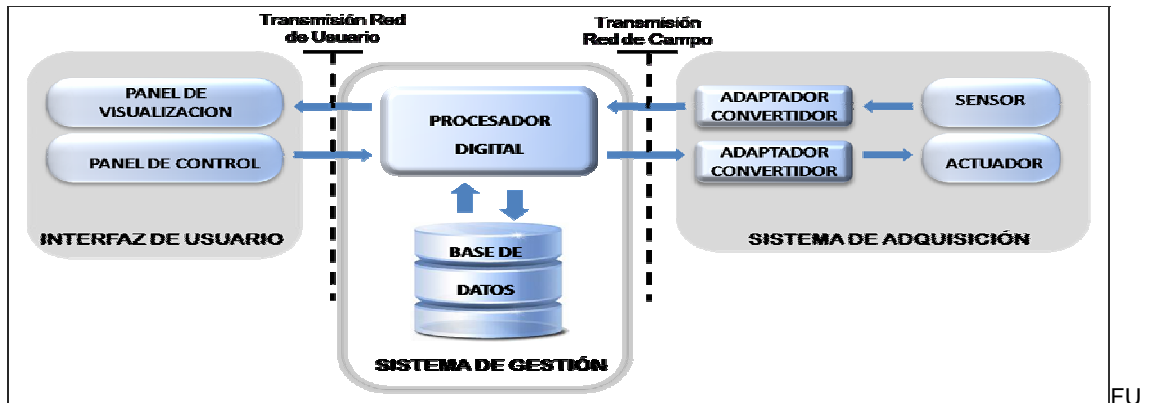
Transmisión Red de Usuario

Transmisión Red de Campo

PANEL DE VISUALIZACION

PANEL DE CONTROL

INTERFAZ DE USUARIO

PROCESADOR DIGITAL

BASE DE DATOS

SISTEMA DE GESTIÓN

ADAPTADOR CONVERTIDOR

ADAPTADOR CONVERTIDOR

SENSOR

ACTUADOR

SISTEMA DE ADQUISICIÓN

FU